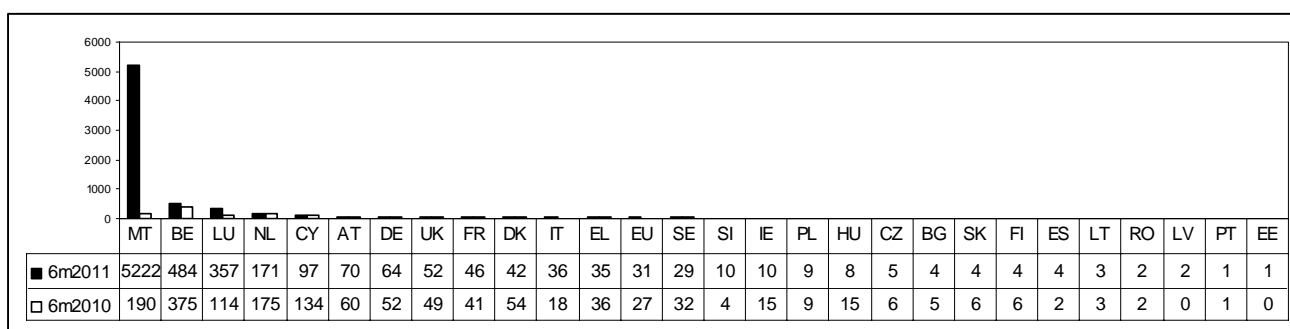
6000
5000
4000
3000
2000
1000
0

| | MT | BE | LU | NL | CY | AT | DE | UK | FR | DK | IT | EL | EU | SE | SI | IE | PL | HU | CZ | BG | SK | FI | ES | LT | RO | LV | PT | EE |
|---|---|---|---|---|---|---|---|---|---|---|---|---|---|---|---|---|---|---|---|---|---|---|---|---|---|---|---|---|
| ■ 6m2011 | 5222 | 484 | 357 | 171 | 97 | 70 | 64 | 52 | 46 | 42 | 36 | 35 | 31 | 29 | 10 | 10 | 9 | 8 | 5 | 4 | 4 | 4 | 4 | 3 | 2 | 2 | 1 | 1 |
| □ 6m2010 | 190 | 375 | 114 | 175 | 134 | 60 | 52 | 49 | 41 | 54 | 18 | 36 | 27 | 32 | 4 | 15 | 9 | 15 | 6 | 5 | 6 | 6 | 2 | 3 | 2 | 0 | 1 | 0 |